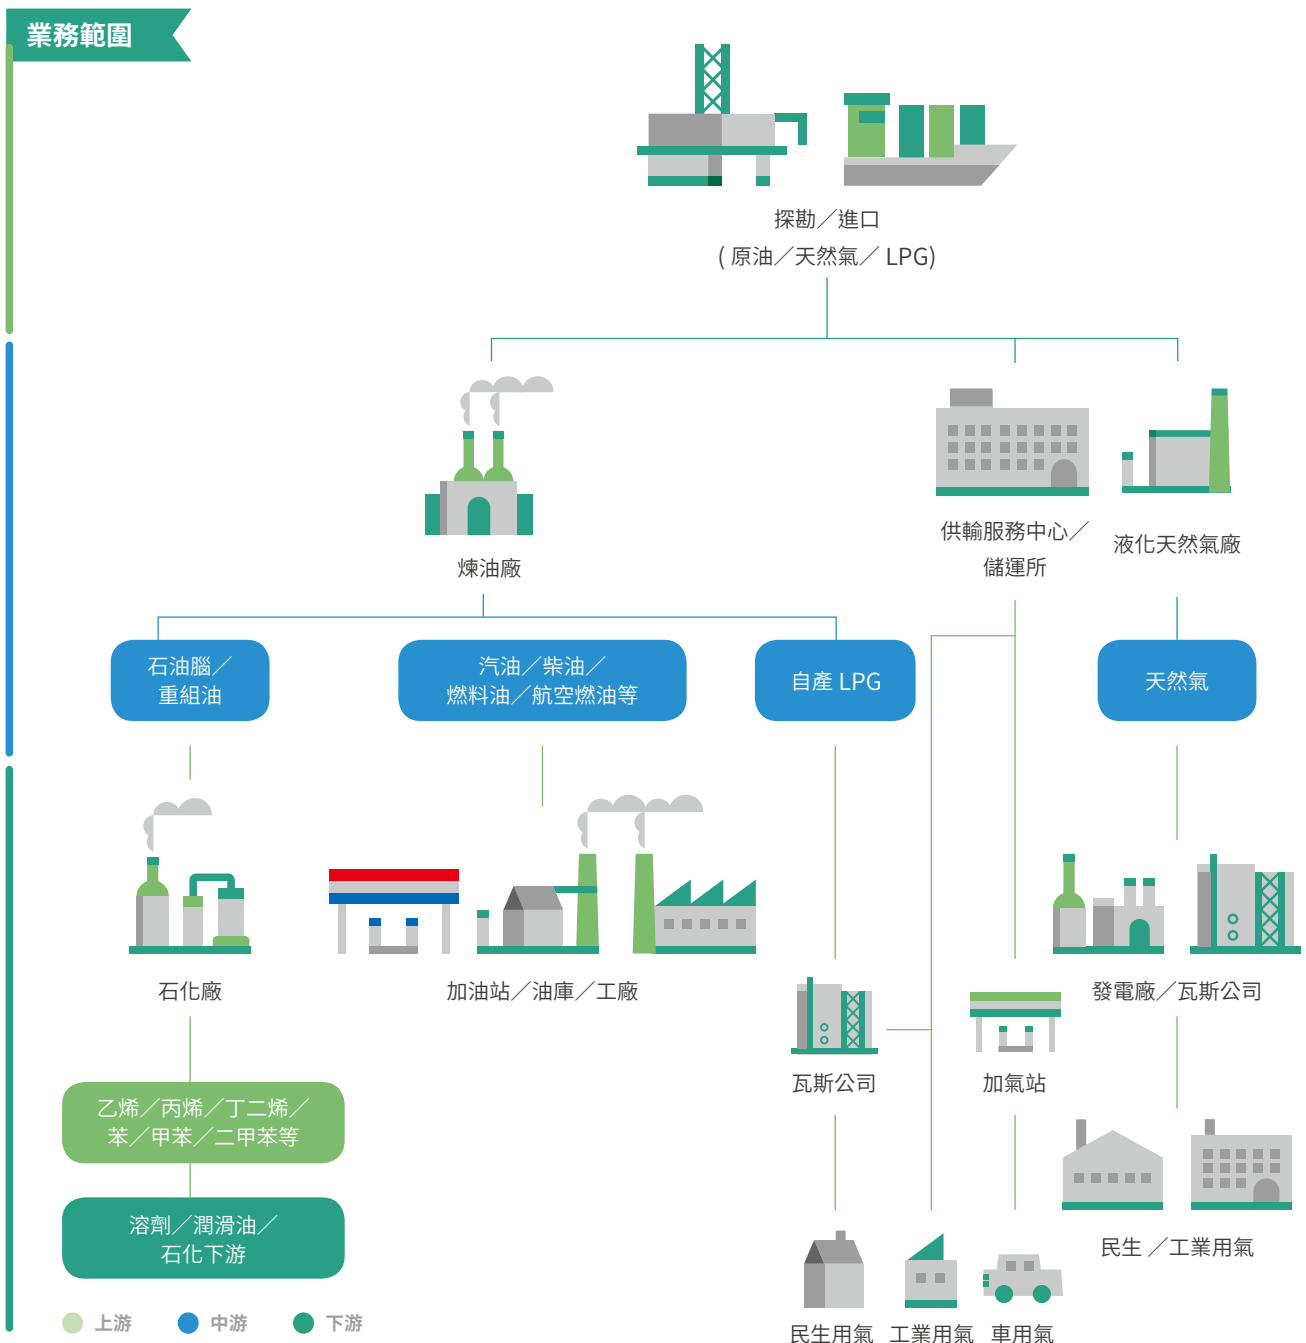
業務範圍

探勘／進口
( 原油／天然氣／ LPG)

煉油廠

供輸服務中心／
儲運所

液化天然氣廠

石油腦／
重組油

汽油／柴油／
燃料油／航空燃油等

自產 LPG

天然氣

石化廠

加油站／油庫／工廠

發電廠／瓦斯公司

瓦斯公司

加氣站

乙烯／丙烯／丁二烯／
苯／甲苯／二甲苯等

溶劑／潤滑油／
石化下游

民生 ／工業用氣

民生用氣 工業用氣 車用氣

上游 中游 下游